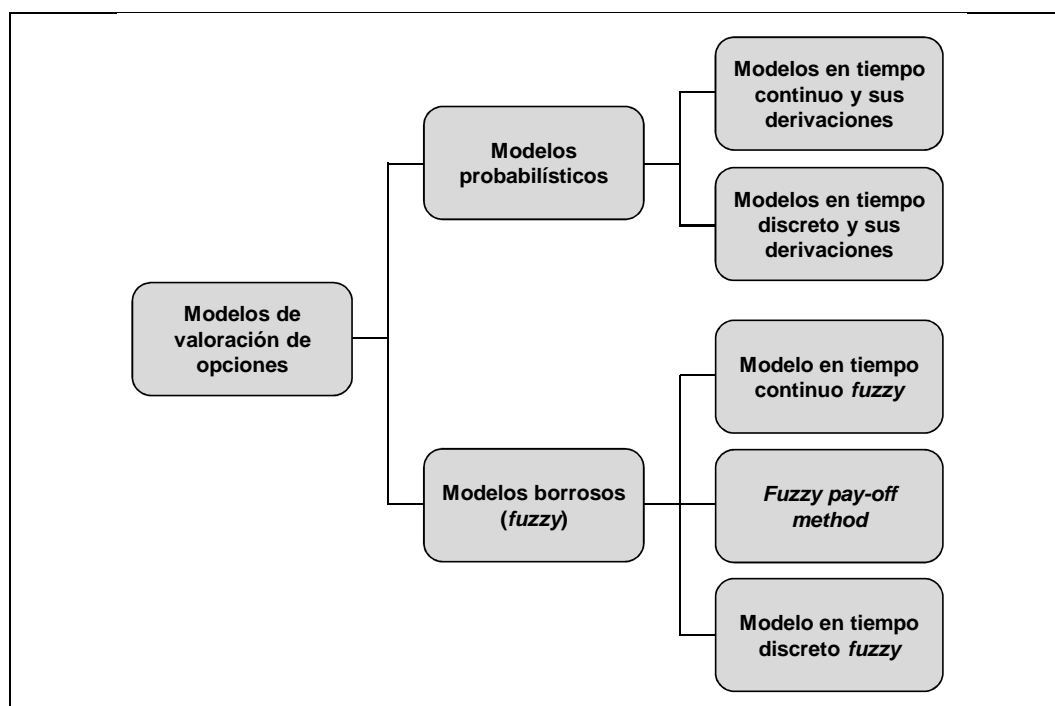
Modelos de valoración de opciones

Modelos probabilísticos

Modelos en tiempo continuo y sus derivaciones

Modelos en tiempo discreto y sus derivaciones

Modelos borrosos (*fuzzy*)

Modelo en tiempo continuo *fuzzy*

*Fuzzy pay-off method*

Modelo en tiempo discreto *fuzzy*